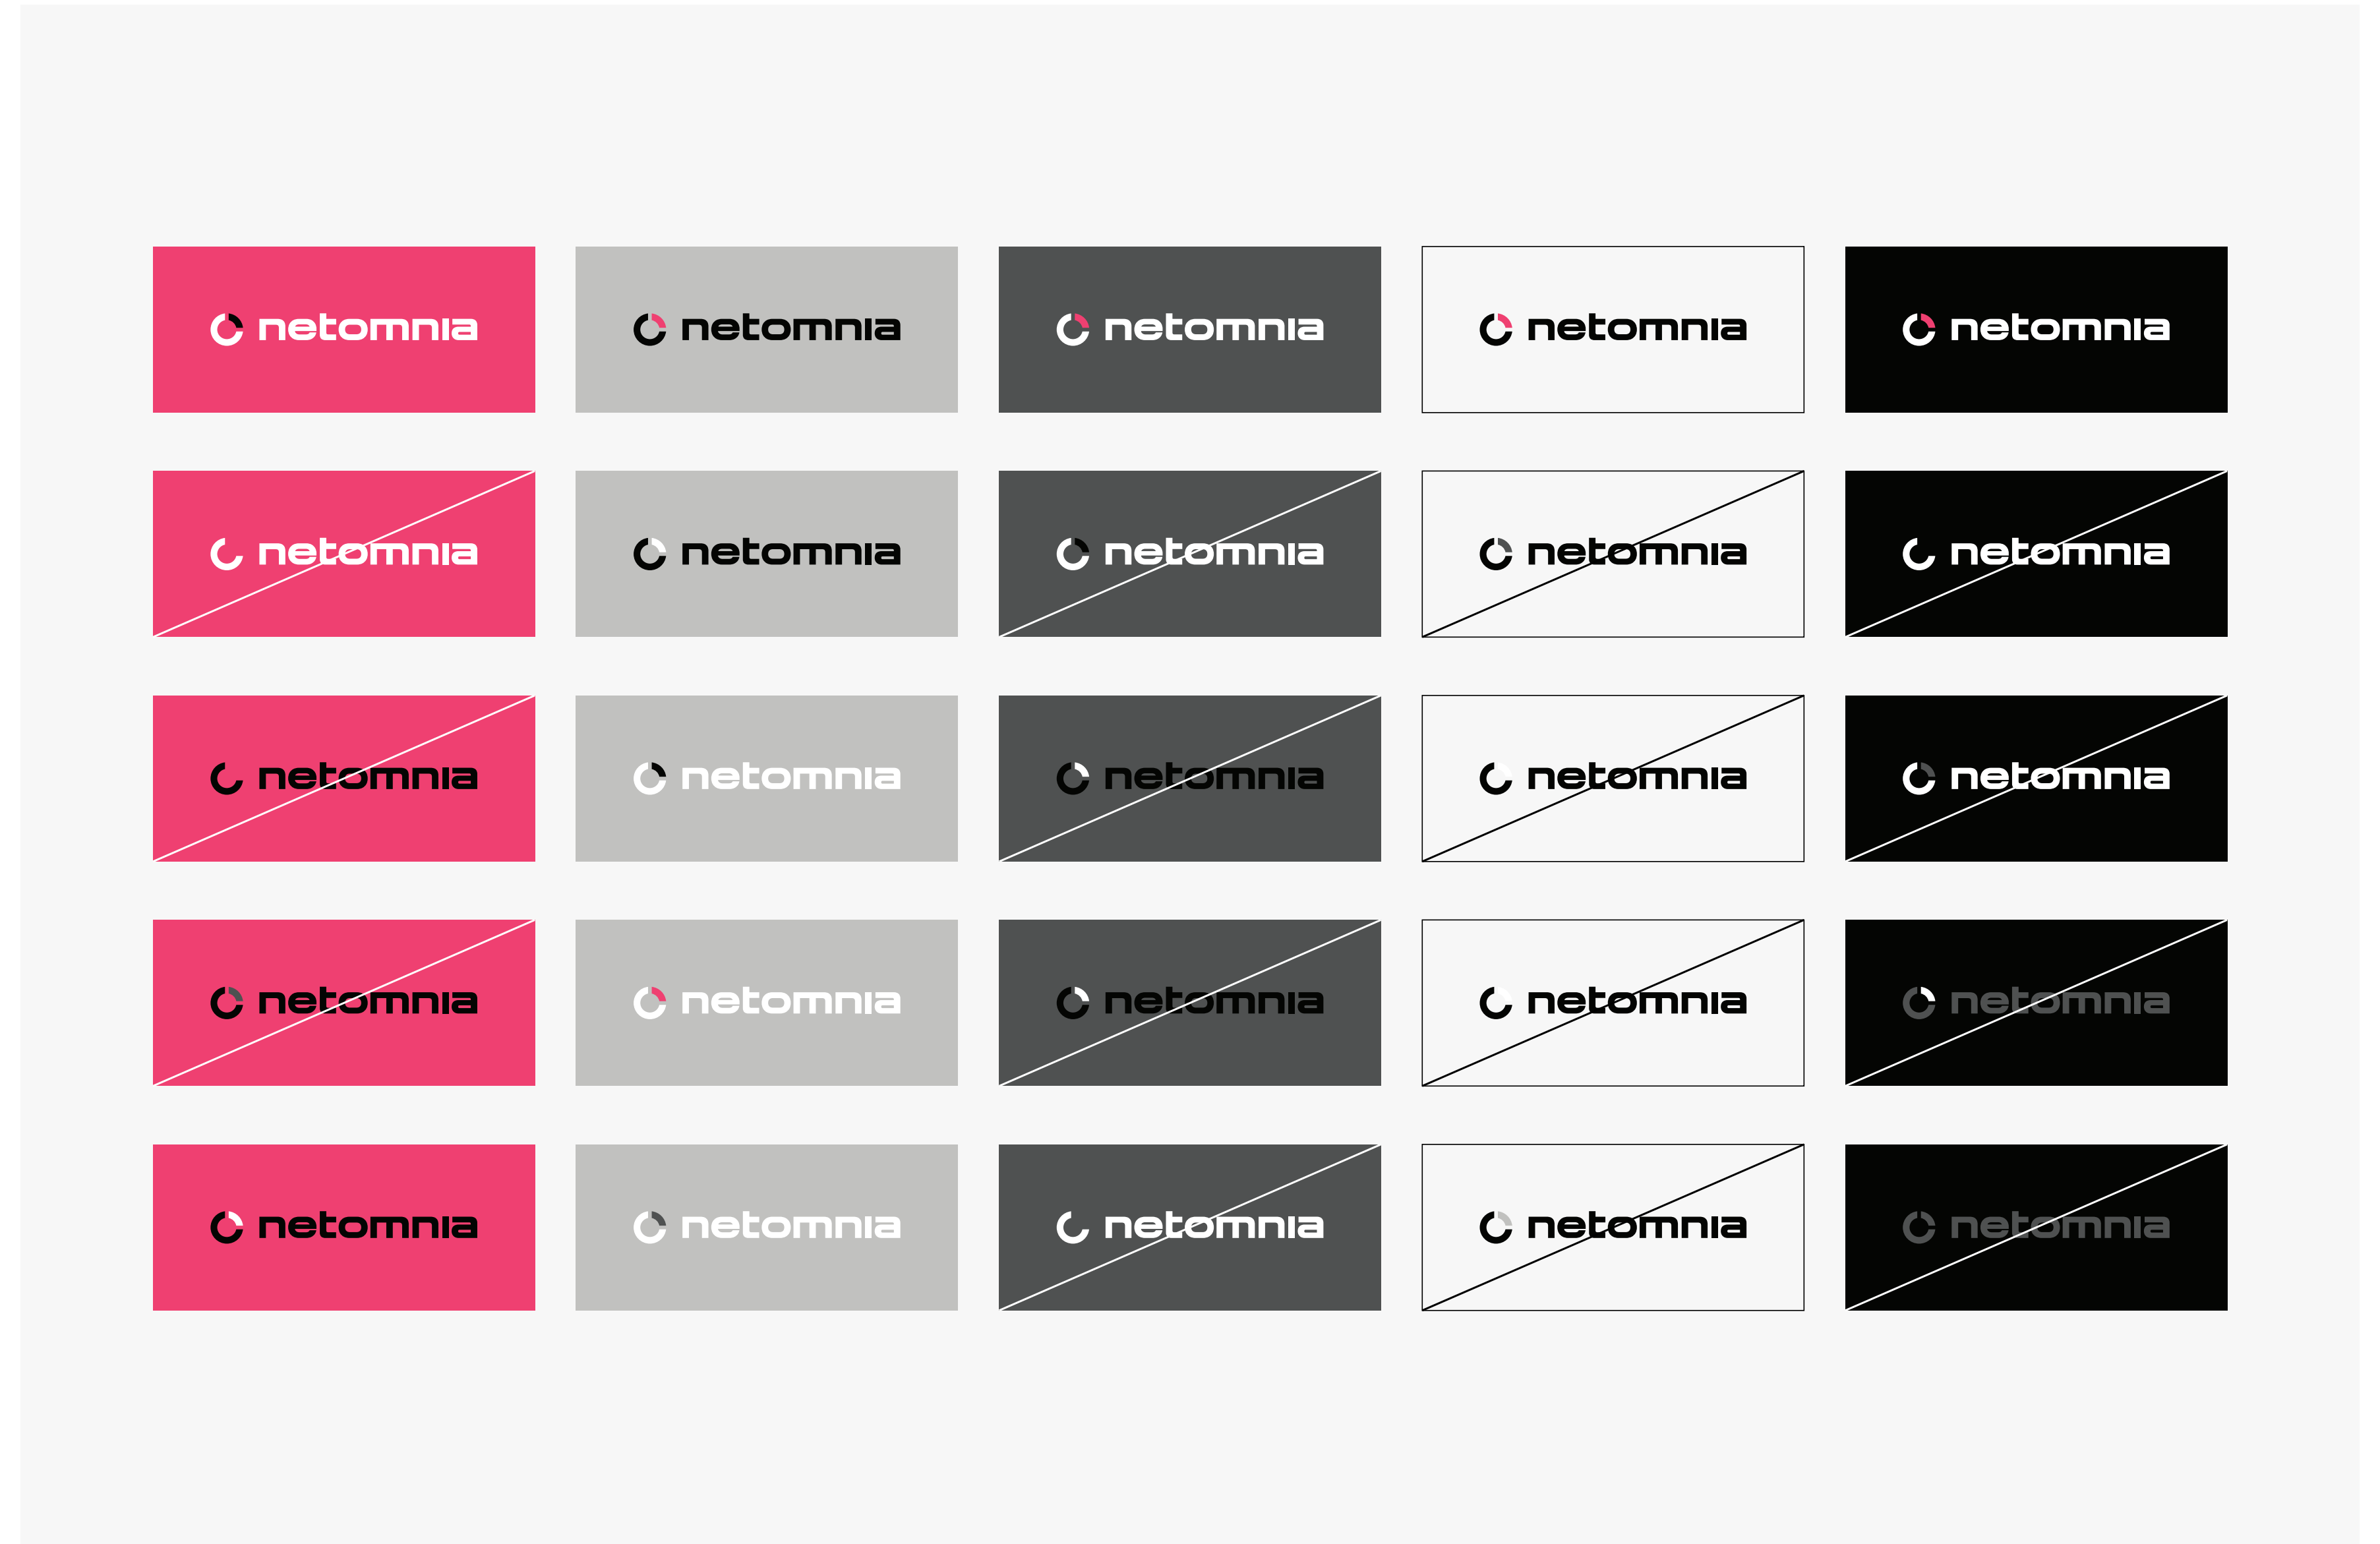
netomnia netomnia netomnia netomnia netomnia

netomnia netomnia netomnia netomnia netomnia

netomnia netomnia netomnia netomnia netomnia

netomnia netomnia netomnia netomnia netomnia

netomnia netomnia netomnia netomnia netomnia